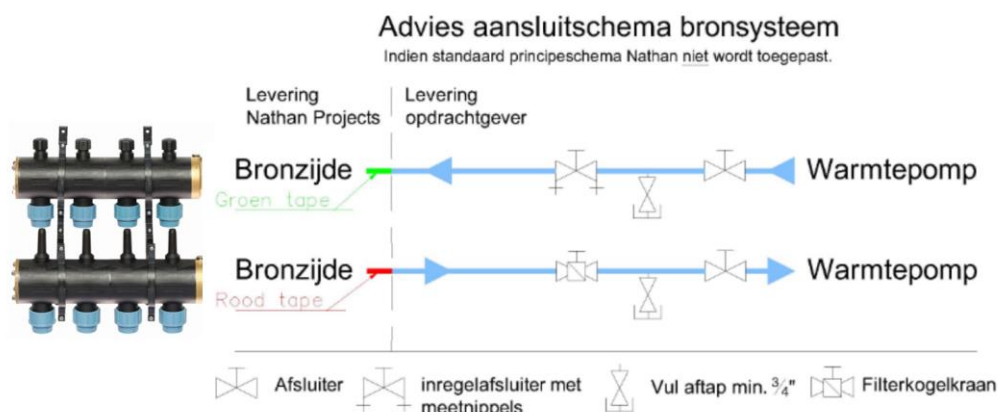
Advies aansluitschema bronsysteem

Indien standaard principeschema Nathan niet wordt toegepast.

Levering Nathan Projects

Levering opdrachtgever

Bronzijde

Groen tape

Warmtepomp

Bronzijde

Rood tape

Warmtepomp

Afsluiter

inregelafsluiter met meetnippels

Vul aftap min. $\frac{3}{4}$"

Filterkogelkraan